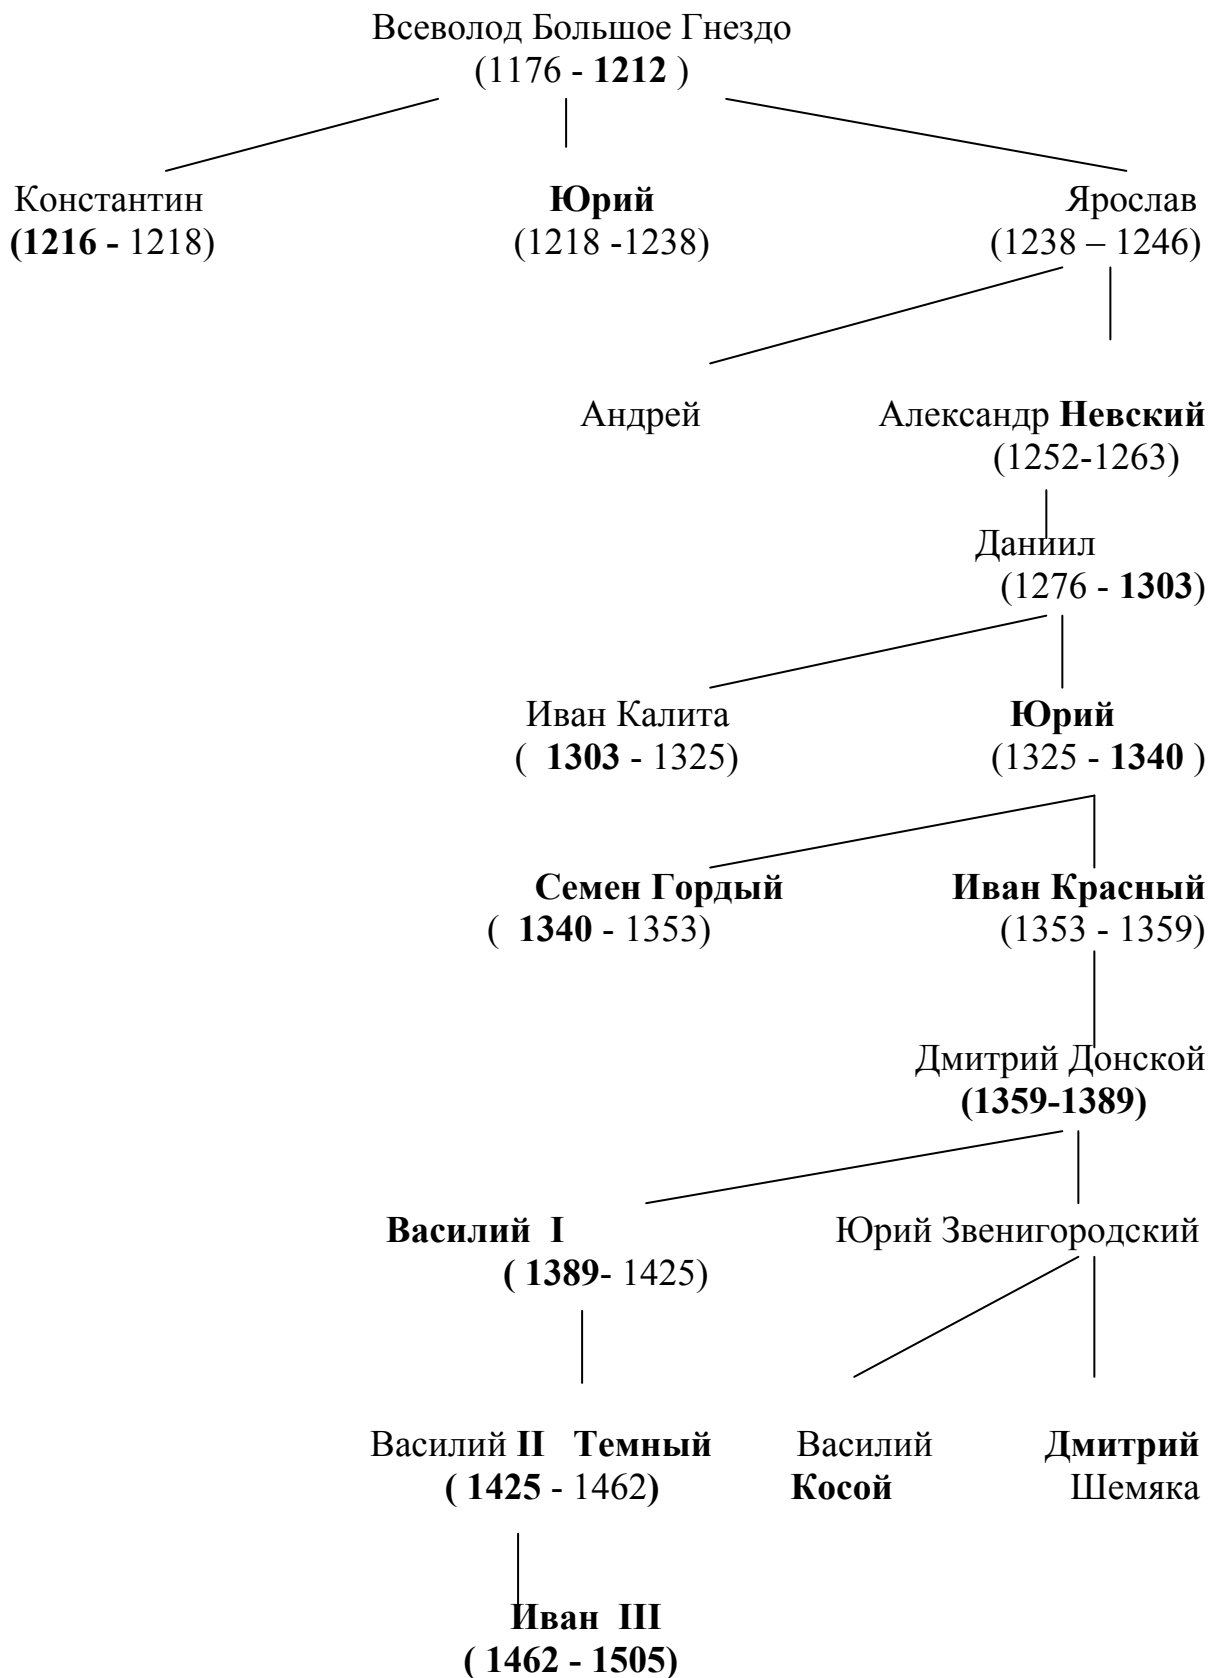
Всеволод Большое Гнездо
(1176 - 1212 )

Константин
(1216 - 1218)

Юрий
(1218 -1238)

Ярослав
(1238 – 1246)

Андрей

Александр Невский
(1252-1263)

Даниил
(1276 - 1303)

Иван Калита
( 1303 - 1325)

Юрий
(1325 - 1340 )

Семен Гордый
( 1340 - 1353)

Иван Красный
(1353 - 1359)

Дмитрий Донской
(1359-1389)

Василий I
( 1389- 1425)

Юрий Звенигородский

Василий II Темный
( 1425 - 1462)

Василий
Косой

Дмитрий
Шемяка

Иван III
( 1462 - 1505)